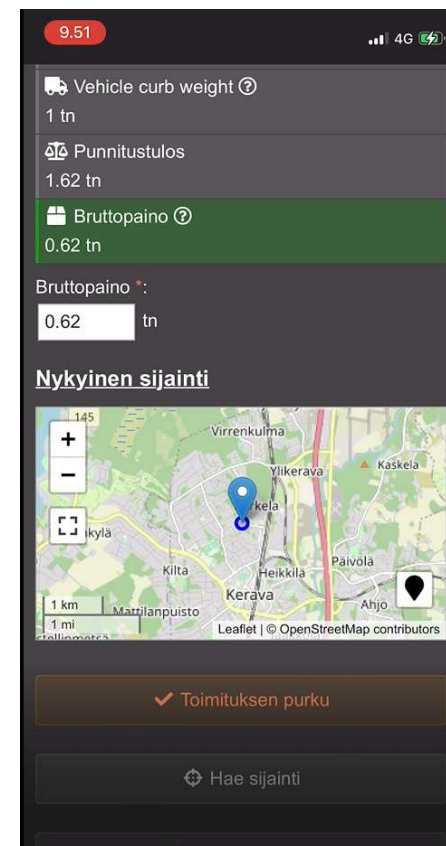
9.51
4G

Vehicle curb weight
1 tn

Punnitustulos
1.62 tn

Bruttopaino
0.62 tn

Bruttopaino *:
0.62
tn

Nykyinen sijainti

145
+
−
Virrenkulma
Ylikerava
Kaskela
kela
ikylä
Kilta
Heikkilä
Päivölä
Kerava
Ahjo
1 km
1 mi
Mattilanpuisto
Leaflet | © OpenStreetMap contributors

Toimituksen purku

Hae sijainti